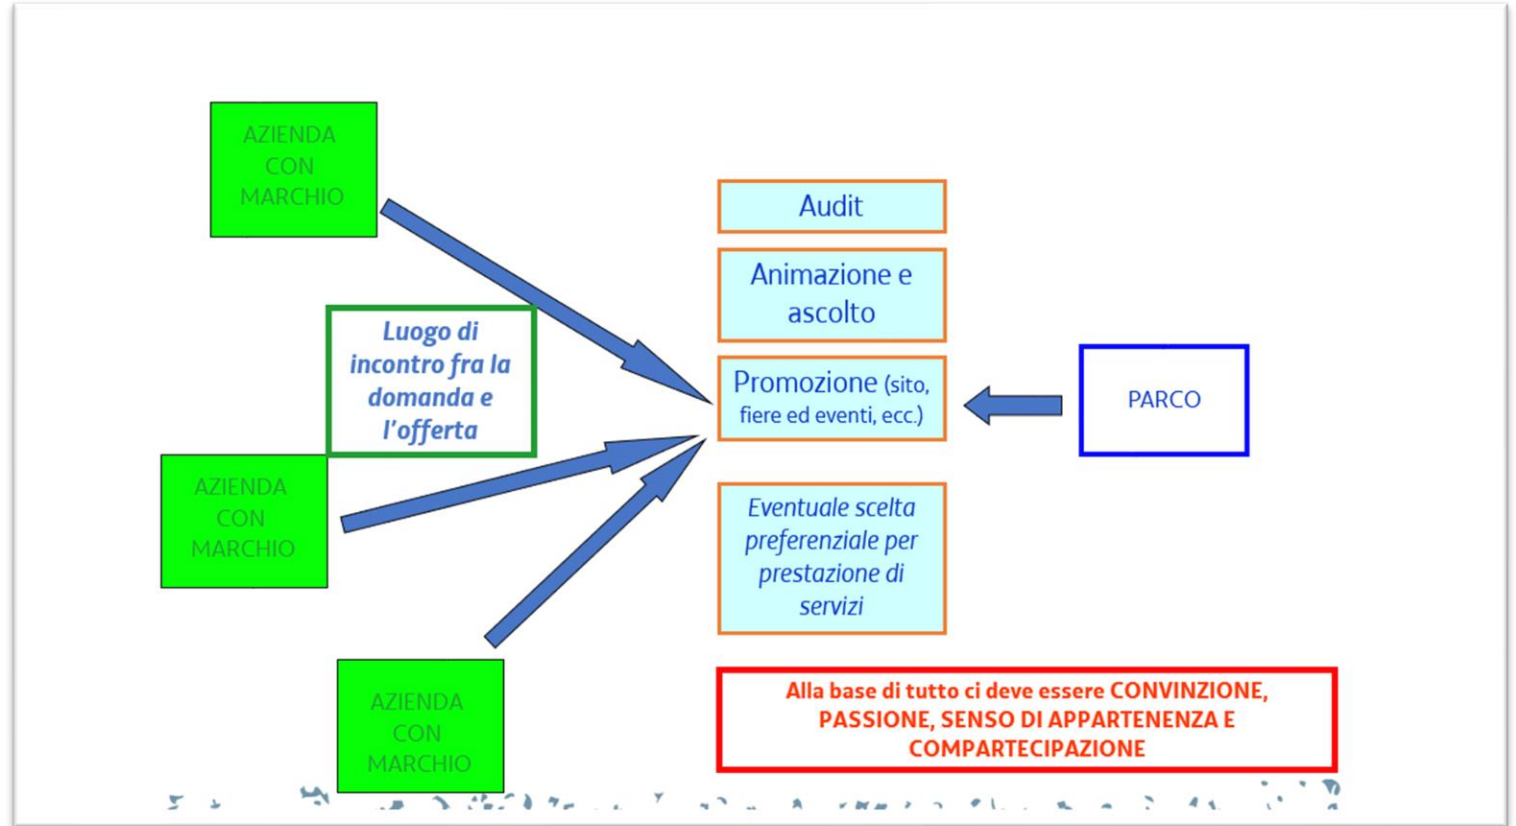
AZIENDA CON MARCHIO

Luogo di incontro fra la domanda e l'offerta

AZIENDA CON MARCHIO

AZIENDA CON MARCHIO

Audit

Animazione e ascolto

Promozione (sito, fiere ed eventi, ecc.)

Eventuale scelta preferenziale per prestazione di servizi

PARCO

Alla base di tutto ci deve essere CONVINZIONE, PASSIONE, SENSO DI APPARTENENZA E COMPARTECIPAZIONE